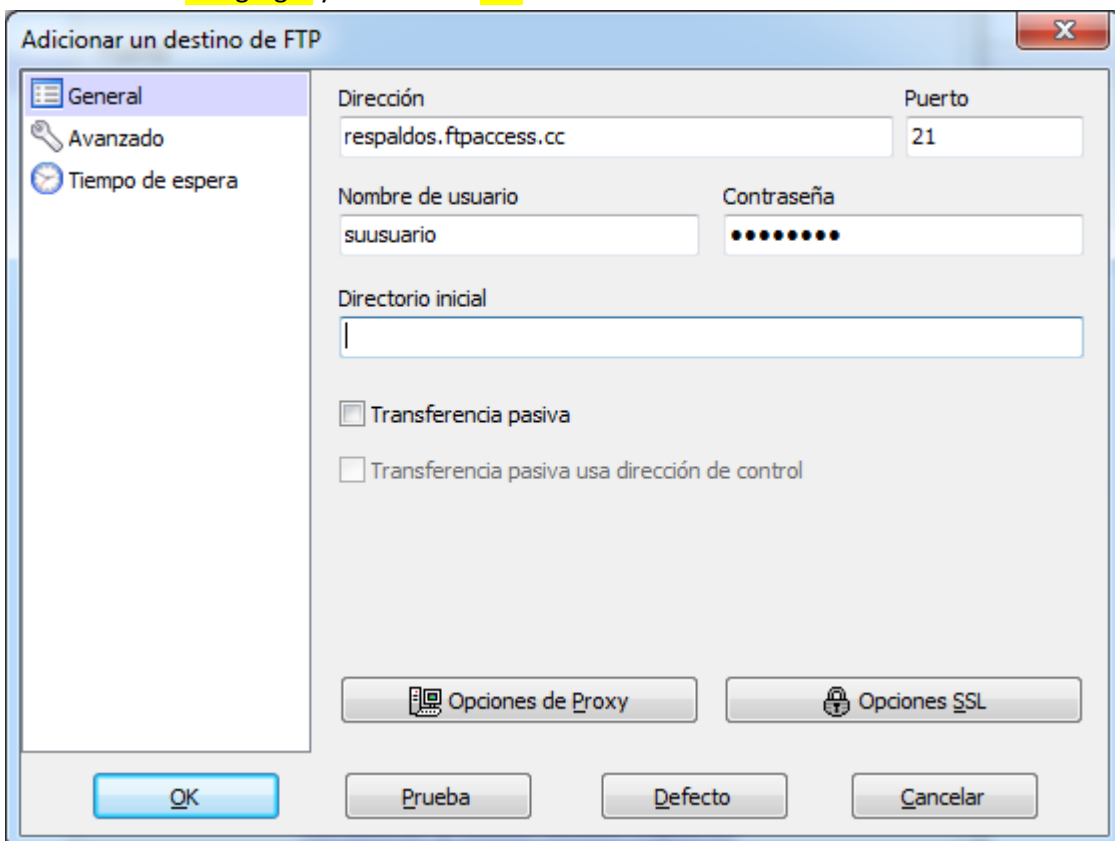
Adicionar un destino de FTP

General
Avanzado
Tiempo de espera

Dirección
respaldos.ftpaccess.cc

Puerto
21

Nombre de usuario
suusuario

Contraseña
••••••••

Directorio inicial

Transferencia pasiva

Transferencia pasiva usa dirección de control

Opciones de Proxy

Opciones SSL

OK

Prueba

Defecto

Cancelar